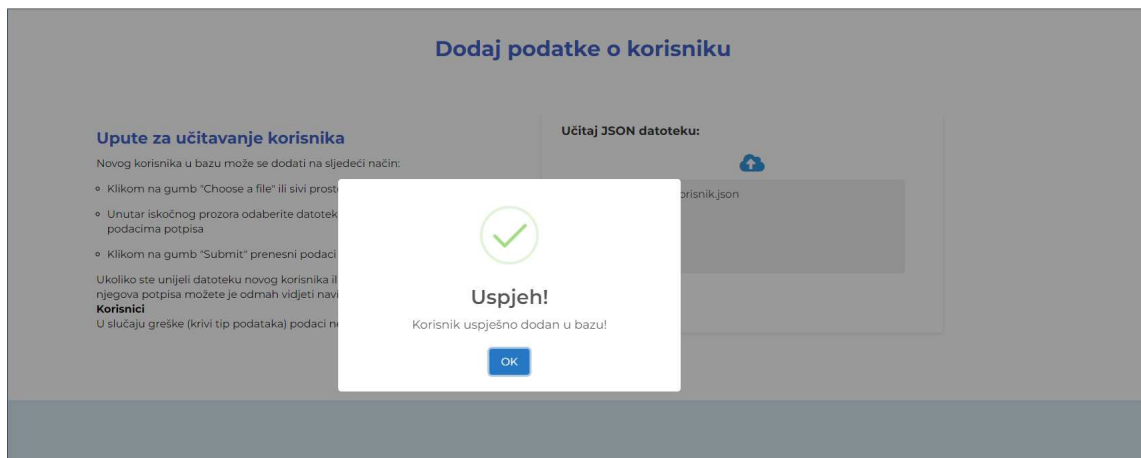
Dodaj podatke o korisniku

Upute za učitavanje korisnika

Novog korisnika u bazu može se dodati na sljedeći način:

- Klikom na gumb "Choose a file" ili sivi prost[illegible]
- Unutar iskočnog prozora odaberite datotek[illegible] podacima potpisa
- Klikom na gumb "Submit" prenesni podaci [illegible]

Ukoliko ste unijeli datoteku novog korisnika il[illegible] njegova potpisa možete je odmah vidjeti navi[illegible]
Korisnici
U slučaju greške (krivi tip podataka) podaci n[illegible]

Učitaj JSON datoteku:

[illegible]orisnik.json

Uspjeh!

Korisnik uspješno dodan u bazu!

OK